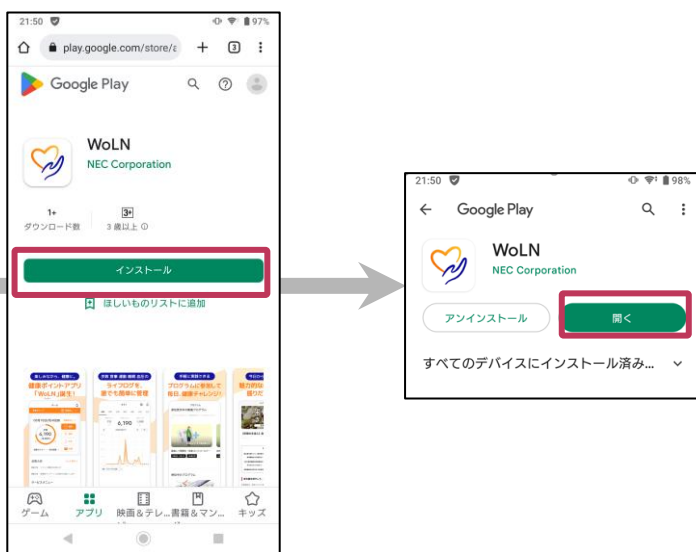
21:50 97%

play.google.com/store/

3

Google Play

WoLN
NEC Corporation

1+
ダウンロード数

3+
3 歳以上

インストール

ほしいものリストに追加

健康ポイントアプリ「WoLN」誕生!

ライフログを、誰でも簡単に管理

プログラムに参加して毎日、健康チャレンジ!

6,190

ゲーム　アプリ　映画＆テレ…　書籍＆マン…　キッズ

21:50 98%

Google Play

WoLN
NEC Corporation

アンインストール

開く

すべてのデバイスにインストール済み…